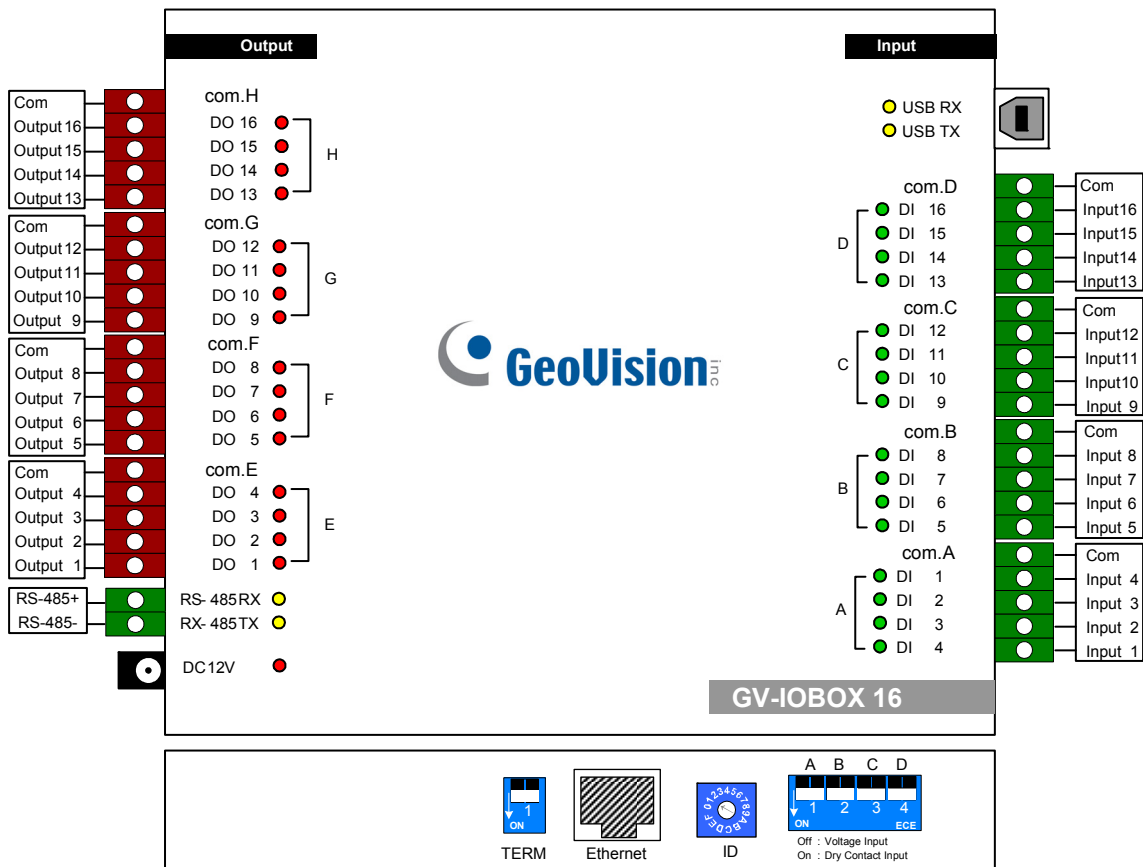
Output

Input

Com
Output 16
Output 15
Output 14
Output 13

com.H
DO 16
DO 15
DO 14
DO 13
H

USB RX
USB TX

Com
Output 12
Output 11
Output 10
Output 9

com.G
DO 12
DO 11
DO 10
DO 9
G

com.D
D
DI 16
DI 15
DI 14
DI 13

Com
Input16
Input15
Input14
Input13

Com
Output 8
Output 7
Output 6
Output 5

com.F
DO 8
DO 7
DO 6
DO 5
F

GeoVision inc

com.C
C
DI 12
DI 11
DI 10
DI 9

Com
Input12
Input11
Input10
Input 9

Com
Output 4
Output 3
Output 2
Output 1

com.E
DO 4
DO 3
DO 2
DO 1
E

com.B
B
DI 8
DI 7
DI 6
DI 5

Com
Input 8
Input 7
Input 6
Input 5

com.A
A
DI 1
DI 2
DI 3
DI 4

Com
Input 4
Input 3
Input 2
Input 1

RS-485+
RS-485-

RS- 485RX
RX- 485TX

DC12V

GV-IOBOX 16

1
ON
TERM

Ethernet

0123456789ABCDEF
ID

A B C D
1 2 3 4
ON
ECE
Off : Voltage Input
On : Dry Contact Input